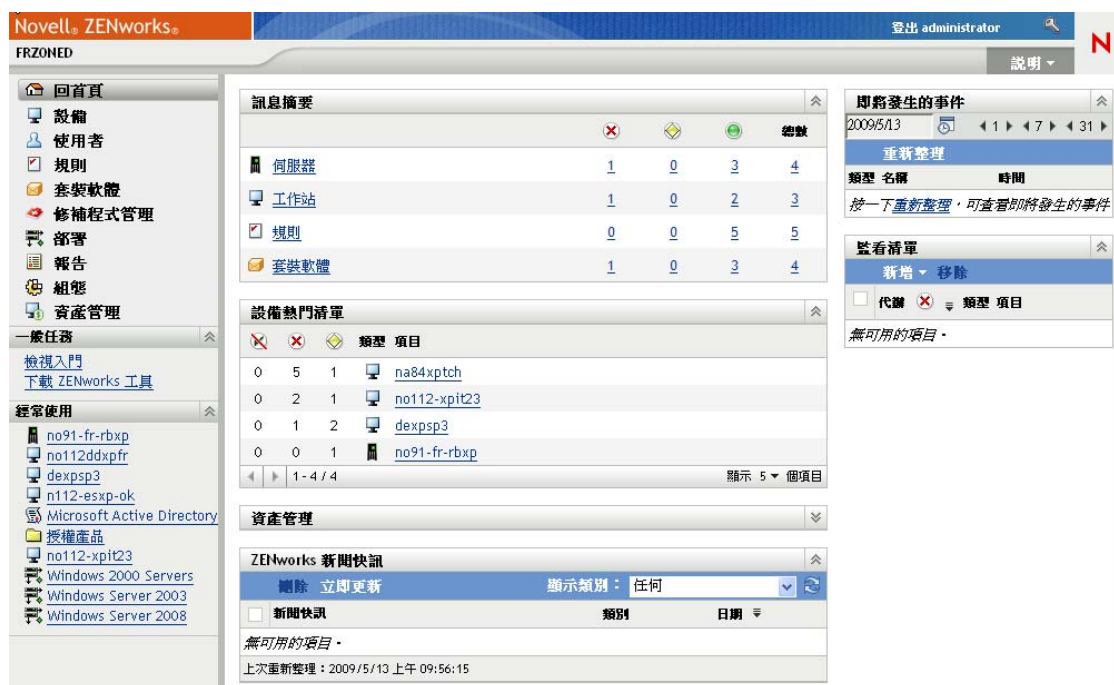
Novell® ZENworks®

FRZONED

登出 administrator

說明 ▾

N

回首頁
設備
使用者
規則
套裝軟體
修補程式管理
部署
報告
組態
資產管理

一般任務
檢視入門
下載 ZENworks 工具

經常使用
no91-fr-rbxp
no112ddxpfr
dexpsp3
n112-esxp-ok
Microsoft Active Directory
授權產品
no112-xpit23
Windows 2000 Servers
Windows Server 2003
Windows Server 2008

訊息摘要

| | | | | 總數 |
|---|---|---|---|---|
| 伺服器 | 1 | 0 | 3 | 4 |
| 工作站 | 1 | 0 | 2 | 3 |
| 規則 | 0 | 0 | 5 | 5 |
| 套裝軟體 | 1 | 0 | 3 | 4 |

設備熱門清單

| | | | 類型 | 項目 |
|---|---|---|---|---|
| 0 | 5 | 1 | | na84xptch |
| 0 | 2 | 1 | | no112-xpit23 |
| 0 | 1 | 2 | | dexpsp3 |
| 0 | 0 | 1 | | no91-fr-rbxp |

1 - 4 / 4
顯示 5 ▾ 個項目

資產管理

ZENworks 新聞快訊
刪除 立即更新
顯示類別： 任何
新聞快訊 類別 日期
無可用的項目。
上次重新整理：2009/5/13 上午 09:56:15

即將發生的事件
2009/5/13
◀ 1 ▶ ◀ 7 ▶ ◀ 31 ▶
重新整理
類型 名稱 時間
按一下重新整理，可查看即將發生的事件

監看清單
新增 ▾ 移除
代號 類型 項目
無可用的項目。